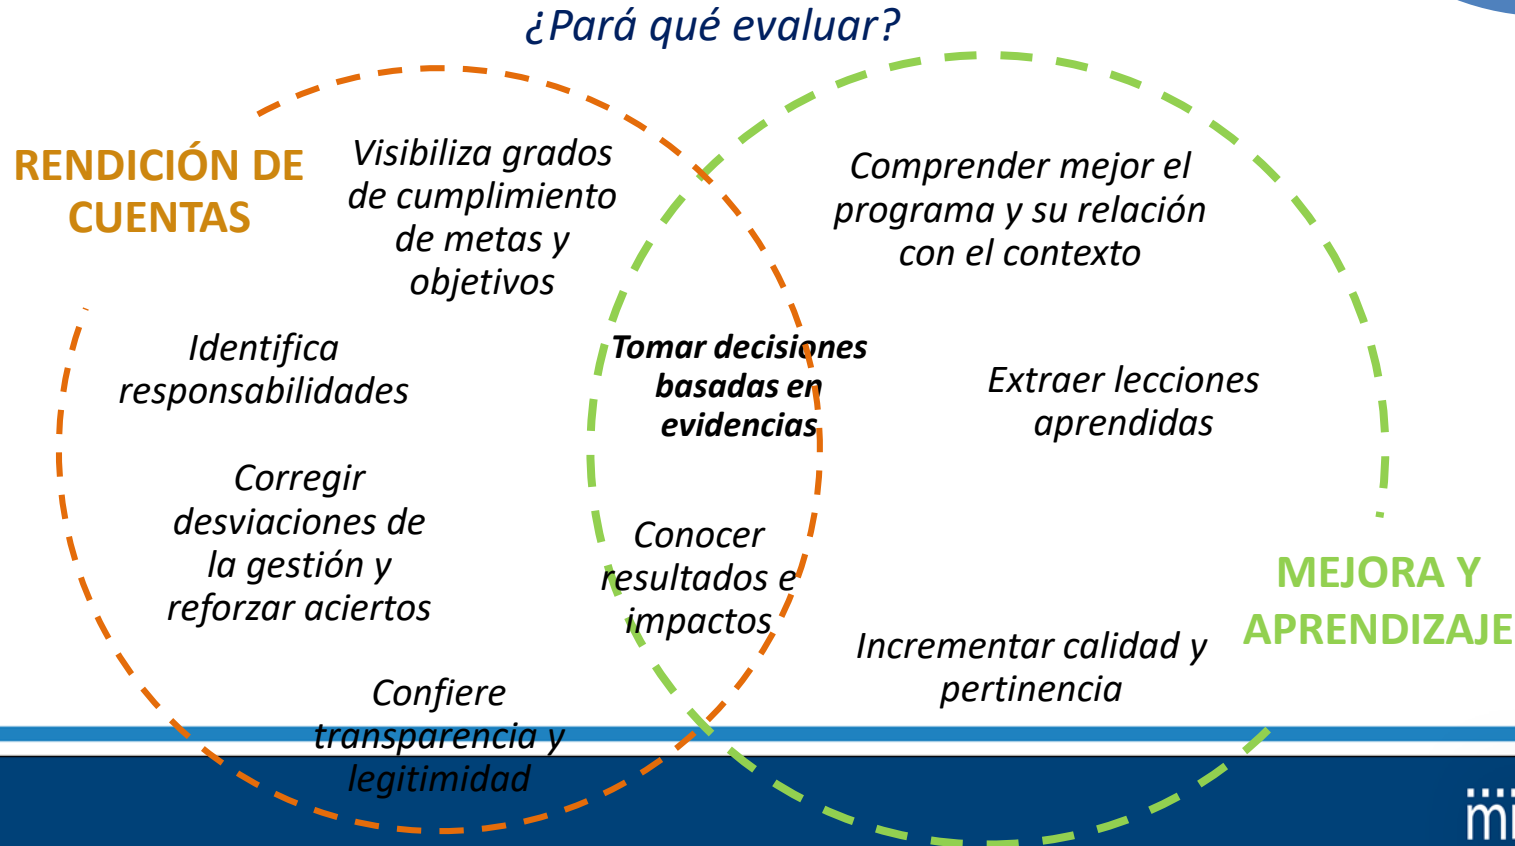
¿Pará qué evaluar?

RENDICIÓN DE CUENTAS

Visibiliza grados de cumplimiento de metas y objetivos

Identifica responsabilidades

Corregir desviaciones de la gestión y reforzar aciertos

Confiere transparencia y legitimidad

Tomar decisiones basadas en evidencias

Conocer resultados e impactos

Comprender mejor el programa y su relación con el contexto

Extraer lecciones aprendidas

Incrementar calidad y pertinencia

MEJORA Y APRENDIZAJE

mi